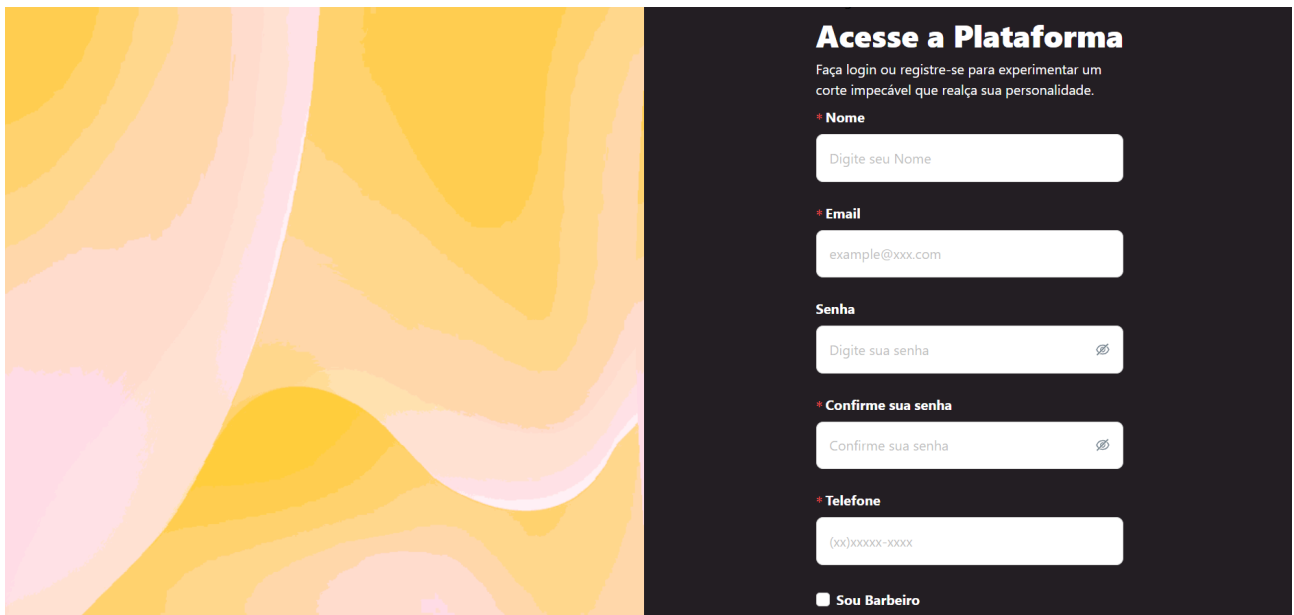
Acesse a Plataforma

Faça login ou registre-se para experimentar um corte impecável que realça sua personalidade.

* Nome

Digite seu Nome

* Email

example@xxx.com

Senha

Digite sua senha

* Confirme sua senha

Confirme sua senha

* Telefone

(xx)xxxxx-xxxx

Sou Barbeiro